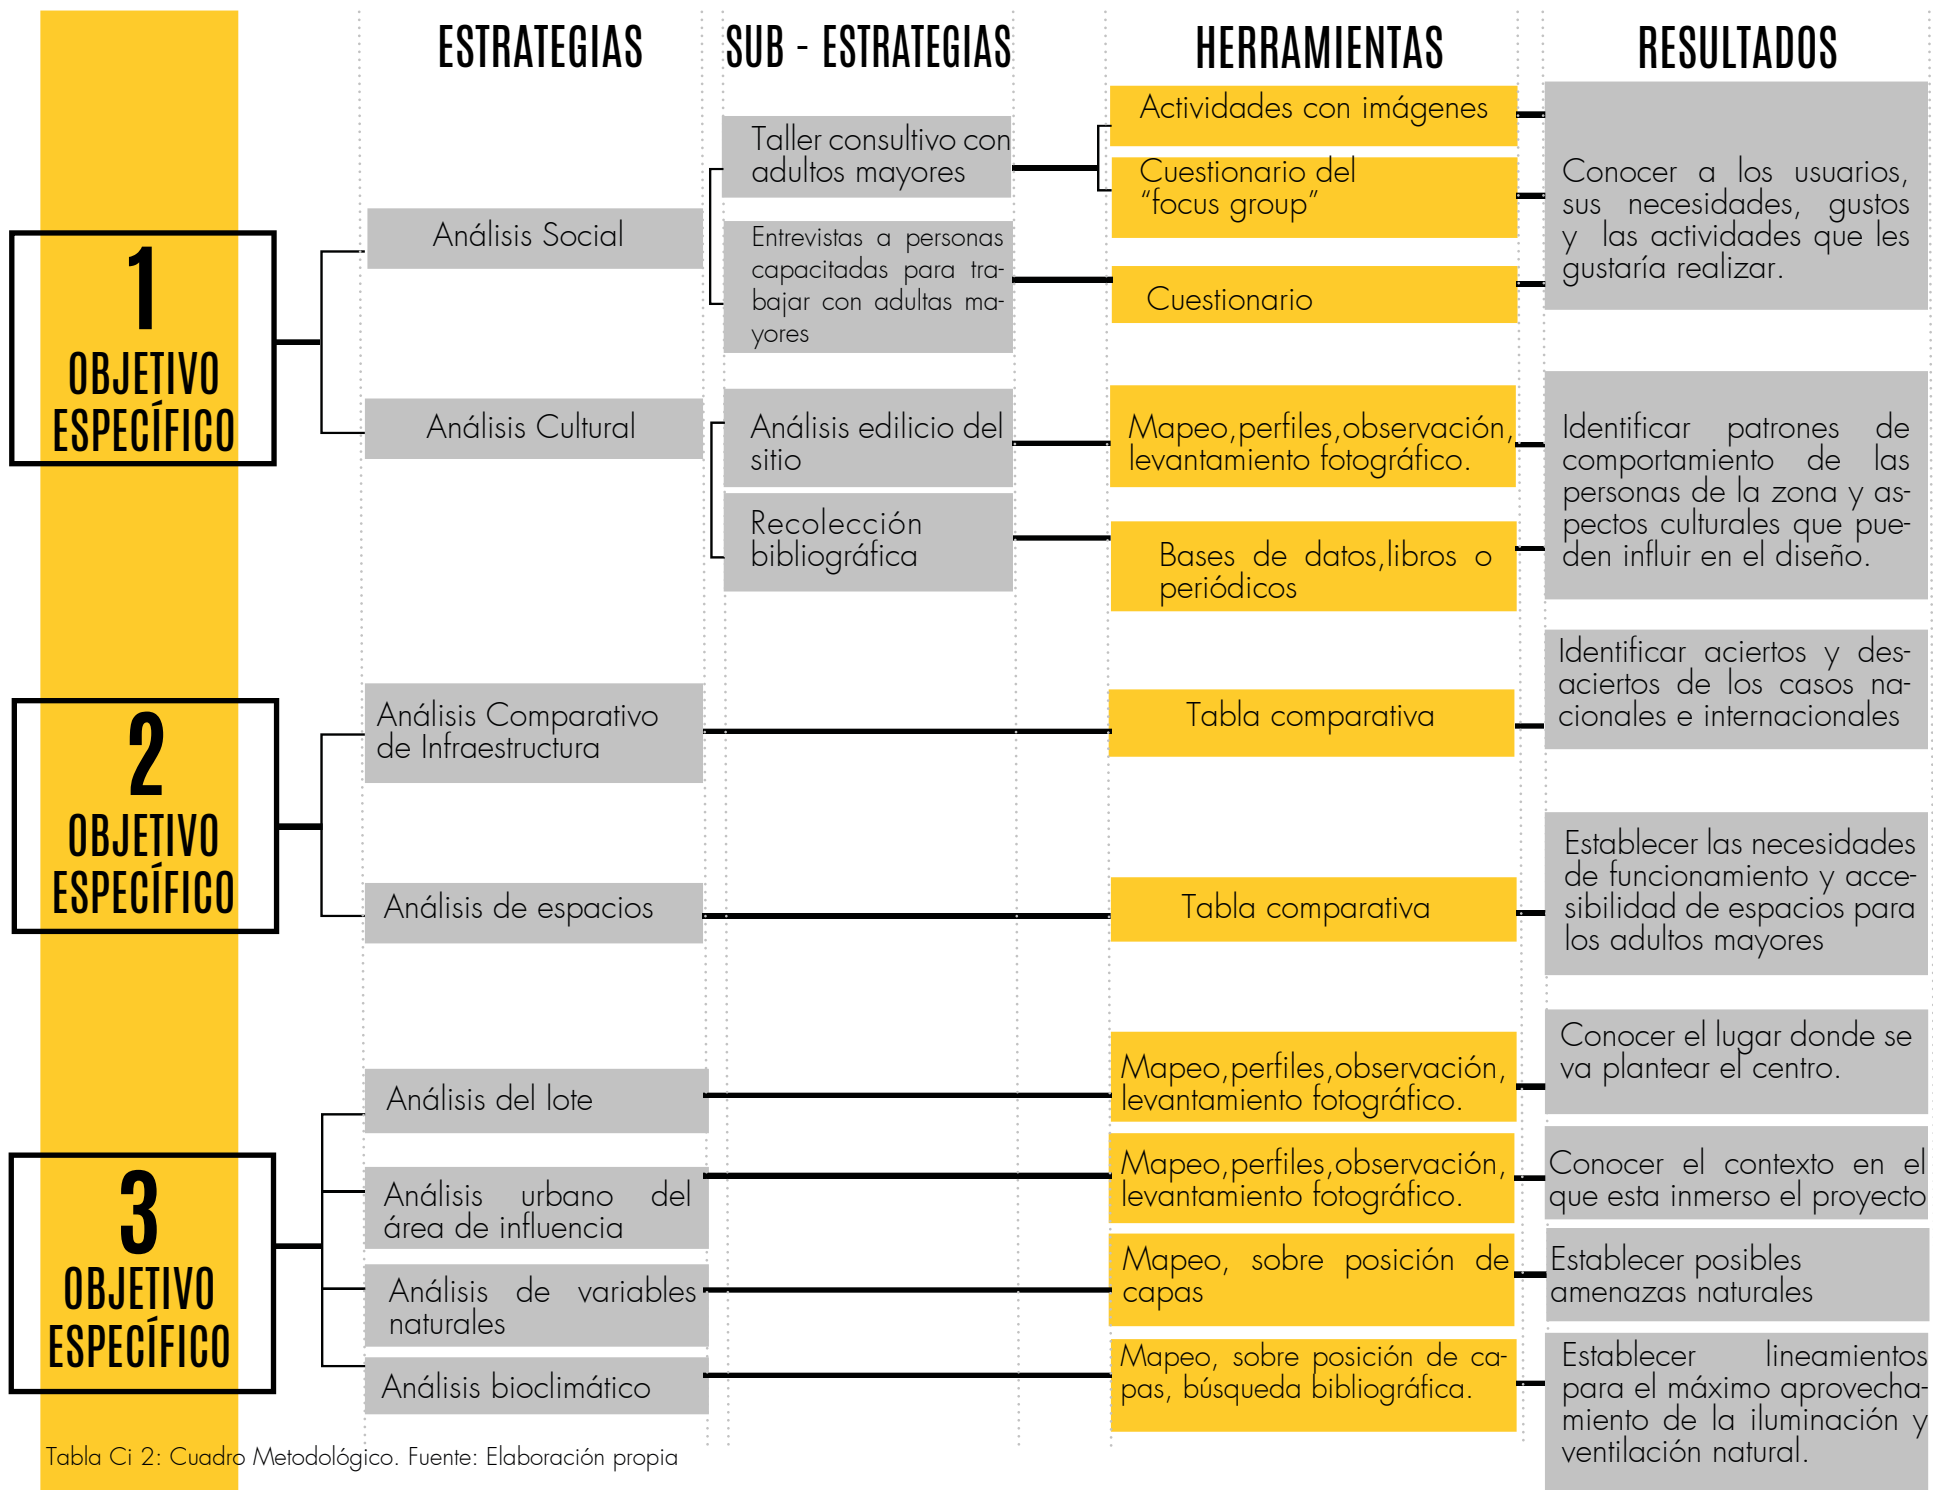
ESTRATEGIAS

SUB - ESTRATEGIAS

HERRAMIENTAS

RESULTADOS

1 OBJETIVO ESPECÍFICO

Análisis Social

Taller consultivo con adultos mayores

Actividades con imágenes

Cuestionario del "focus group"

Entrevistas a personas capacitadas para trabajar con adultas mayores

Cuestionario

Conocer a los usuarios, sus necesidades, gustos y las actividades que les gustaría realizar.

Análisis Cultural

Análisis edilicio del sitio

Mapeo,perfiles,observación, levantamiento fotográfico.

Recolección bibliográfica

Bases de datos,libros o periódicos

Identificar patrones de comportamiento de las personas de la zona y aspectos culturales que pueden influir en el diseño.

2 OBJETIVO ESPECÍFICO

Análisis Comparativo de Infraestructura

Tabla comparativa

Identificar aciertos y desaciertos de los casos nacionales e internacionales

Análisis de espacios

Tabla comparativa

Establecer las necesidades de funcionamiento y accesibilidad de espacios para los adultos mayores

3 OBJETIVO ESPECÍFICO

Análisis del lote

Mapeo,perfiles,observación, levantamiento fotográfico.

Conocer el lugar donde se va plantear el centro.

Análisis urbano del área de influencia

Mapeo,perfiles,observación, levantamiento fotográfico.

Conocer el contexto en el que esta inmerso el proyecto

Análisis de variables naturales

Mapeo, sobre posición de capas

Establecer posibles amenazas naturales

Análisis bioclimático

Mapeo, sobre posición de capas, búsqueda bibliográfica.

Establecer lineamientos para el máximo aprovechamiento de la iluminación y ventilación natural.

Tabla Ci 2: Cuadro Metodológico. Fuente: Elaboración propia